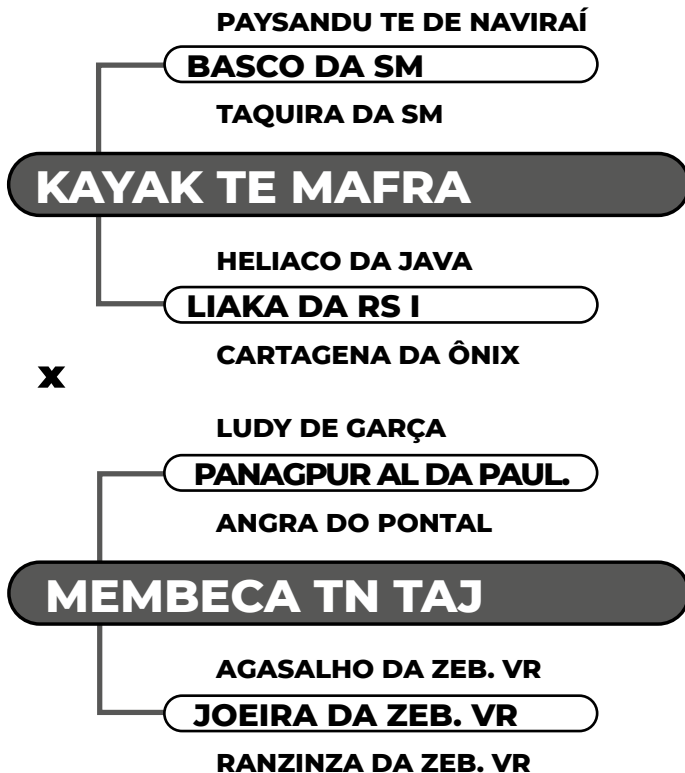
PAYSANDU TE DE NAVIRAÍ

BASCO DA SM

TAQUIRA DA SM

KAYAK TE MAFRA

HELIACO DA JAVA

LIAKA DA RS I

CARTAGENA DA ÔNIX

X

LUDY DE GARÇA

PANAGPUR AL DA PAUL.

ANGRA DO PONTAL

MEMBECA TN TAJ

AGASALHO DA ZEB. VR

JOEIRA DA ZEB. VR

RANZINZA DA ZEB. VR